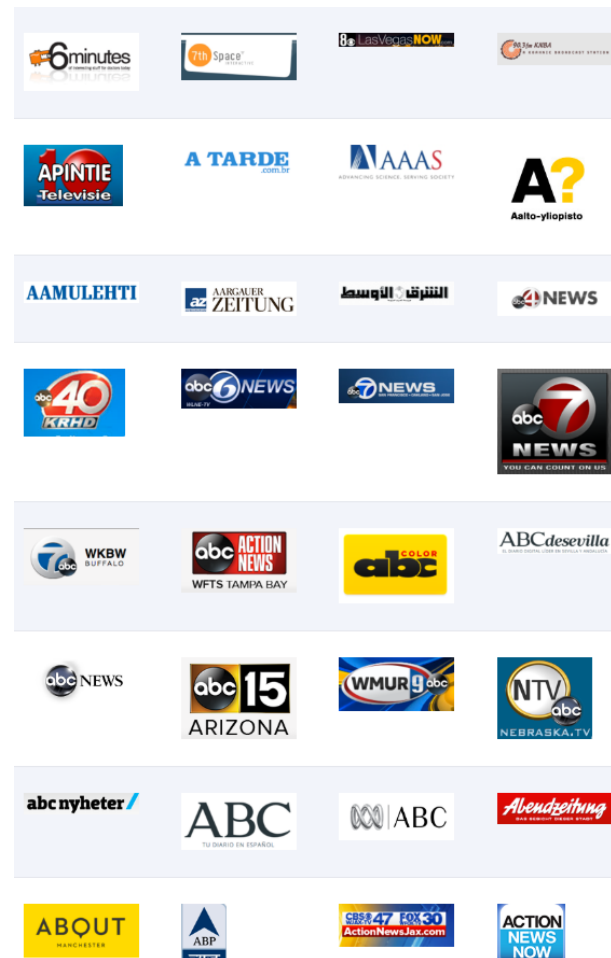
6minutes

7th Space interactive

8 LasVegasNOW.com

KXBA

10 APINTIE Televisie

A TARDE .com.br

AAAS ADVANCING SCIENCE, SERVING SOCIETY

A? Aalto-yliopisto

AAMULEHTI

az AARGAUER ZEITUNG

الشرق الأوسط

abc 4 NEWS

abc 40 KRHD

abc 6 NEWS

abc 7 NEWS

abc 7 NEWS YOU CAN COUNT ON US

7 abc WKBW BUFFALO

abc ACTION NEWS WFTS TAMPA BAY

abc COLOR

ABCdesevilla

abc NEWS

abc 15 ARIZONA

WMUR 9 abc

NTV abc NEBRASKA.TV

abc nyheter

ABC TU DIARIO EN ESPAÑOL

ABC

Abendzeitung

ABOUT MANCHESTER

ABP

CBS 47 FOX 30 ActionNewsJax.com

ACTION NEWS NOW